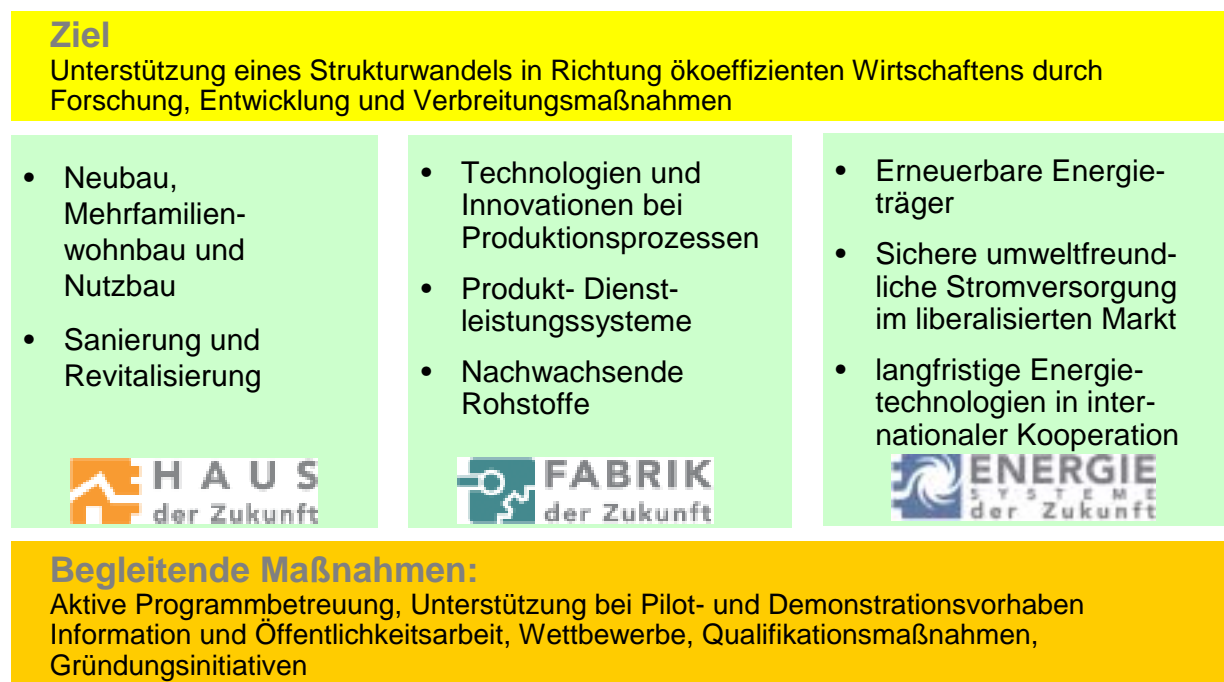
Ziel
Unterstützung eines Strukturwandels in Richtung ökoeffizienten Wirtschaftens durch Forschung, Entwicklung und Verbreitungsmaßnahmen

- Neubau, Mehrfamilienwohnbau und Nutzbau
- Sanierung und Revitalisierung

HAUS der Zukunft

- Technologien und Innovationen bei Produktionsprozessen
- Produkt- Dienstleistungssysteme
- Nachwachsende Rohstoffe

FABRIK der Zukunft

- Erneuerbare Energieträger
- Sichere umweltfreundliche Stromversorgung im liberalisierten Markt
- langfristige Energietechnologien in internationaler Kooperation

ENERGIE SYSTEME der Zukunft

Begleitende Maßnahmen:
Aktive Programmbetreuung, Unterstützung bei Pilot- und Demonstrationsvorhaben Information und Öffentlichkeitsarbeit, Wettbewerbe, Qualifikationsmaßnahmen, Gründungsinitiativen